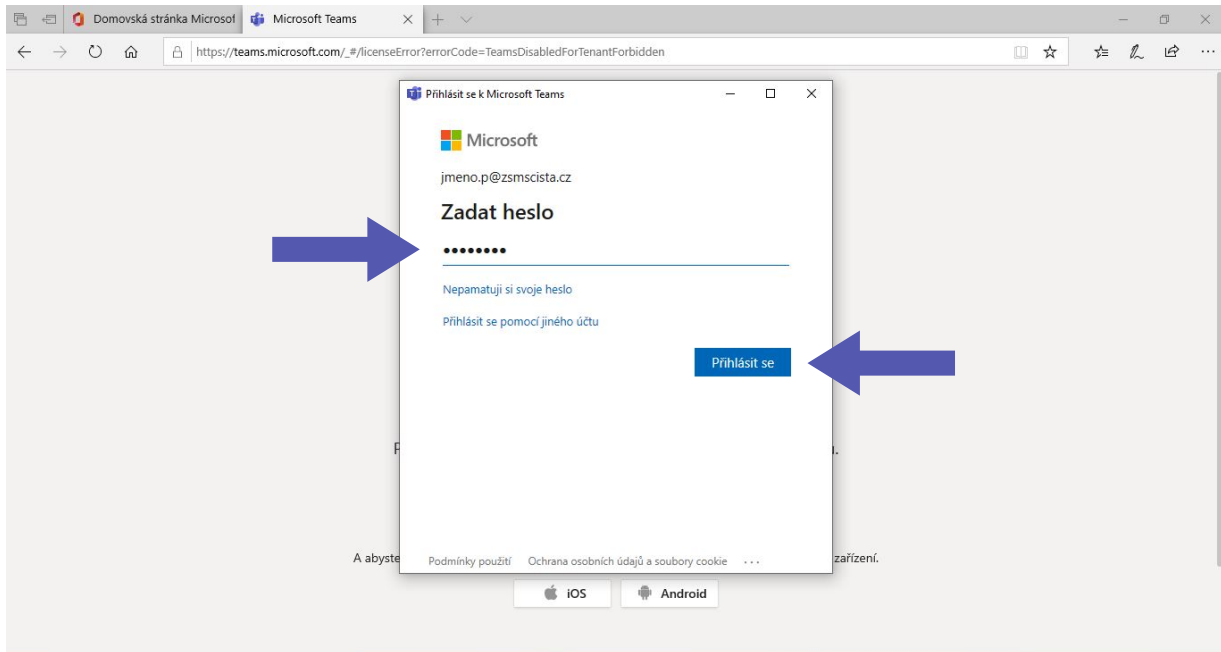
Domovská stránka Microsof
Microsoft Teams
https://teams.microsoft.com/_#/licenseError?errorCode=TeamsDisabledForTenantForbidden

Přihlásit se k Microsoft Teams

Microsoft

jmeno.p@zsmscista.cz

Zadat heslo

••••••••

Nepamatuji si svoje heslo

Přihlásit se pomocí jiného účtu

Přihlásit se

Podmínky použití Ochrana osobních údajů a soubory cookie ···

P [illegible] n.

A abyste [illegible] zařízení.

iOS
Android